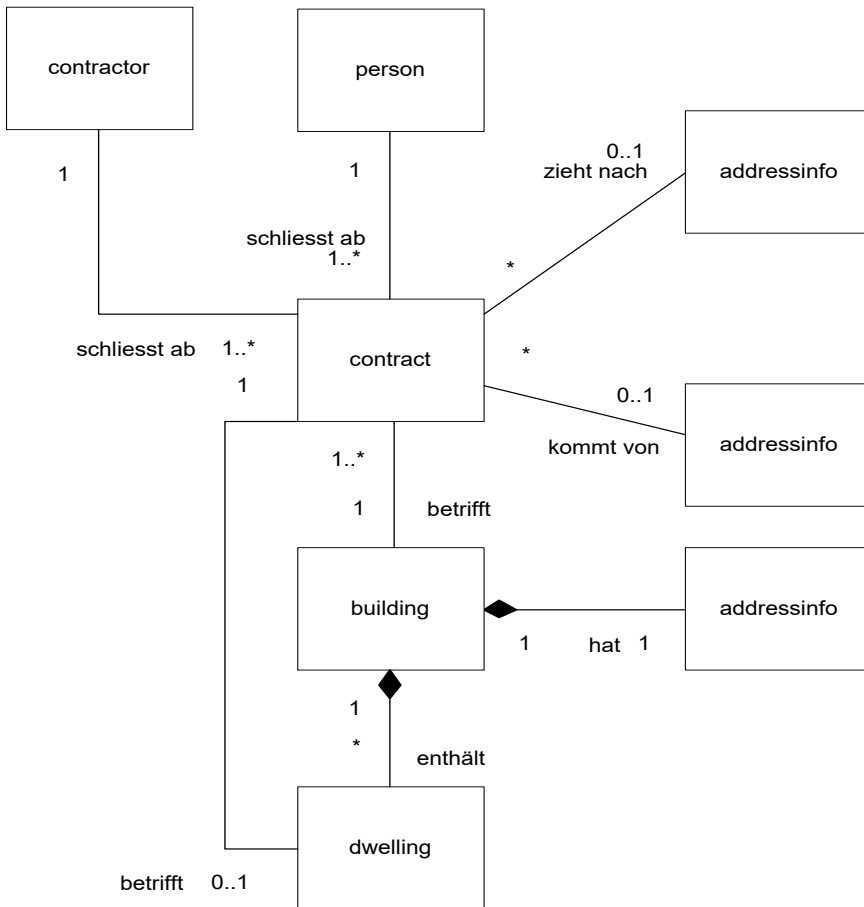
contractor

person

1

1

0..1
zieht nach

addressinfo

schliesst ab
1..*

*

schliesst ab

1..*

contract

*

1

0..1

kommt von

addressinfo

1..*

1

betrifft

building

addressinfo

1

hat

1

1

*

enthält

dwelling

betrifft

0..1